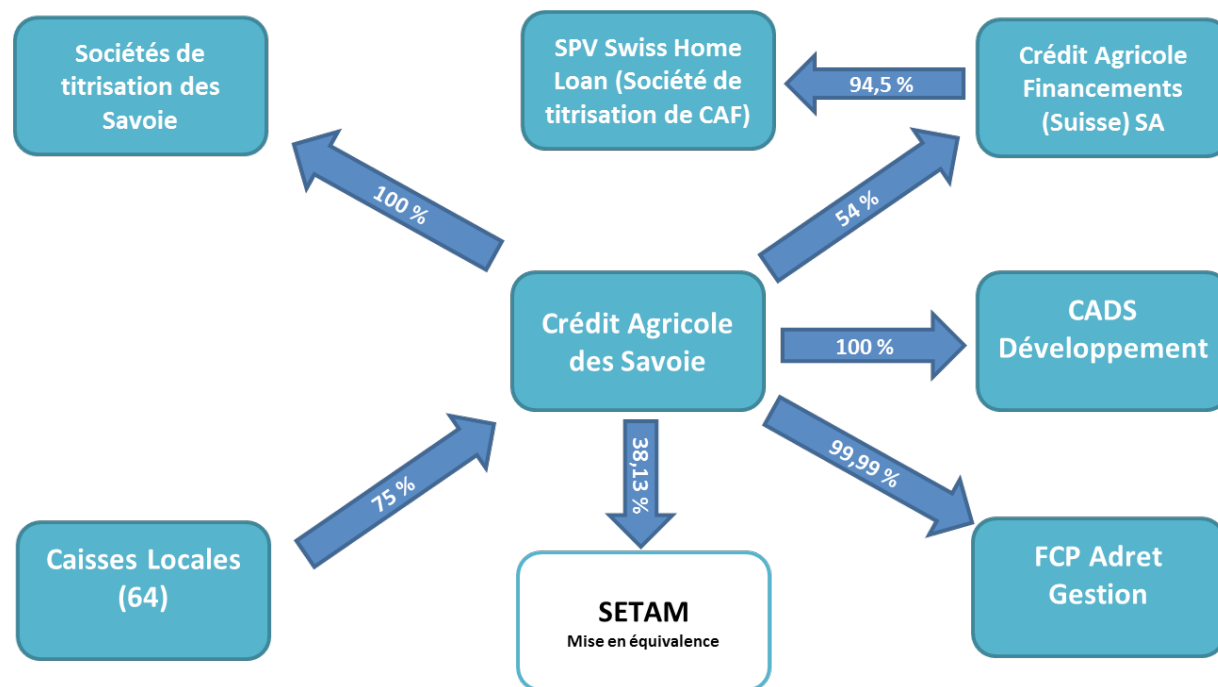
Sociétés de titrisation des Savoie

SPV Swiss Home Loan (Société de titrisation de CAF)

94,5 %

Crédit Agricole Financements (Suisse) SA

100 %

54 %

Crédit Agricole des Savoie

100 %

CADS Développement

75 %

38,13 %

99,99 %

Caisses Locales (64)

SETAM
Mise en équivalence

FCP Adret Gestion